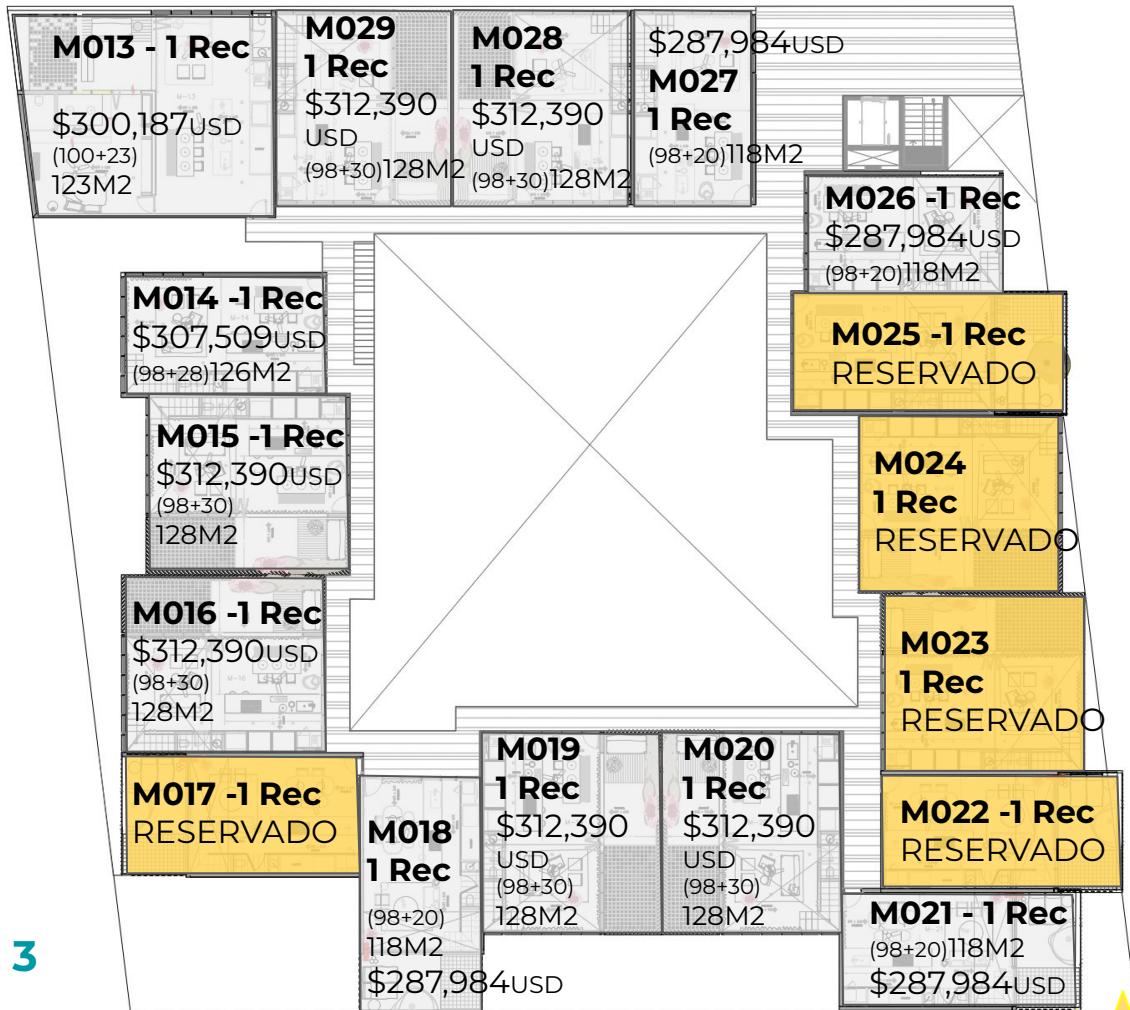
M013 - 1 Rec
$300,187USD
(100+23)
123M2

M029
1 Rec
$312,390
USD
(98+30)128M2

M028
1 Rec
$312,390
USD
(98+30)128M2

$287,984USD
M027
1 Rec
(98+20)118M2

M026 -1 Rec
$287,984USD
(98+20)118M2

M014 -1 Rec
$307,509USD
(98+28)126M2

M025 -1 Rec
RESERVADO

M015 -1 Rec
$312,390USD
(98+30)
128M2

M024
1 Rec
RESERVADO

M016 -1 Rec
$312,390USD
(98+30)
128M2

M023
1 Rec
RESERVADO

M017 -1 Rec
RESERVADO

M018
1 Rec
(98+20)
118M2
$287,984USD

M019
1 Rec
$312,390
USD
(98+30)
128M2

M020
1 Rec
$312,390
USD
(98+30)
128M2

M022 -1 Rec
RESERVADO

M021 - 1 Rec
(98+20)118M2
$287,984USD

3